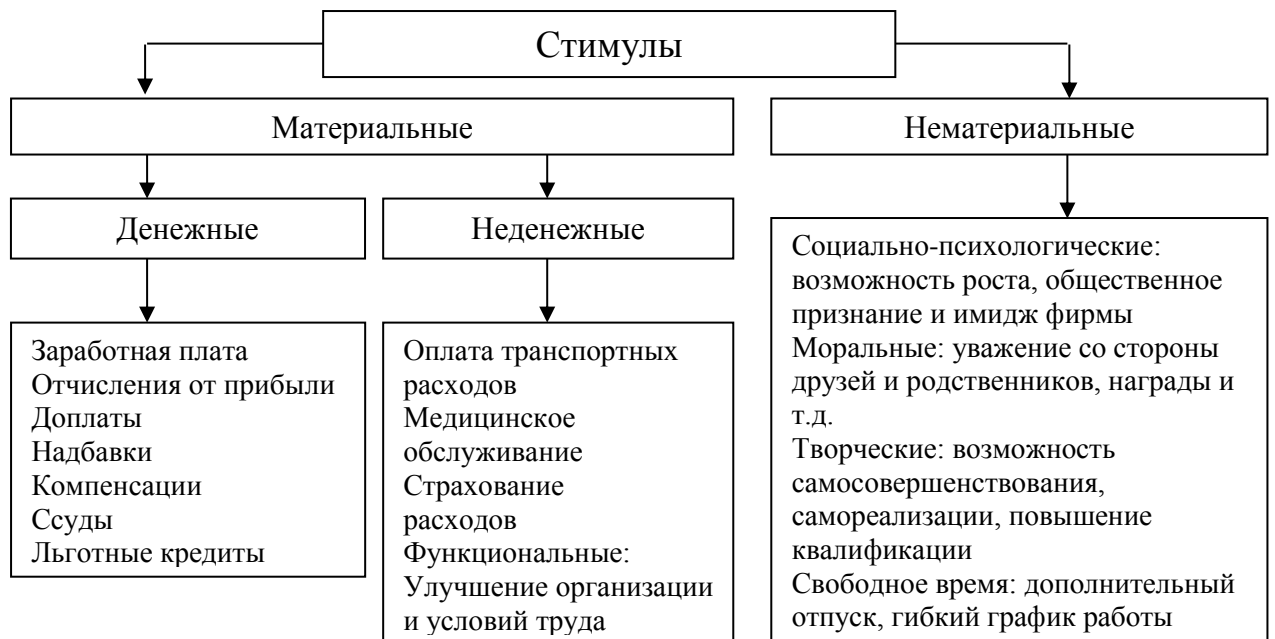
Стимулы

Материальные

Нематериальные

Денежные

Неденежные

Заработная плата
Отчисления от прибыли
Доплаты
Надбавки
Компенсации
Ссуды
Льготные кредиты

Оплата транспортных расходов
Медицинское обслуживание
Страхование расходов
Функциональные: Улучшение организации и условий труда

Социально-психологические: возможность роста, общественное признание и имидж фирмы
Моральные: уважение со стороны друзей и родственников, награды и т.д.
Творческие: возможность самосовершенствования, самореализации, повышение квалификации
Свободное время: дополнительный отпуск, гибкий график работы